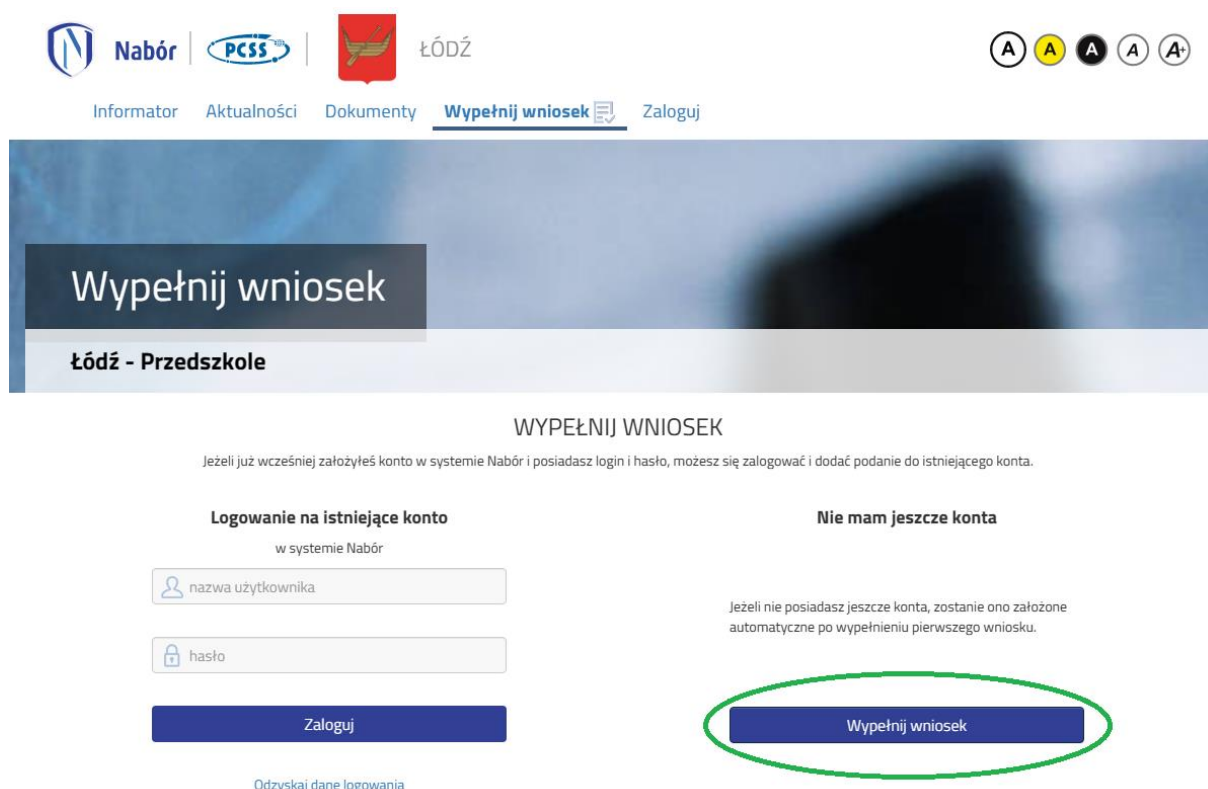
Nabór PCSS ŁÓDŹ

A A A A A+

Informator Aktualności Dokumenty Wypełnij wniosek Zaloguj

Wypełnij wniosek

Łódź - Przedszkole

WYPEŁNIJ WNIOSEK

Jeżeli już wcześniej założyłeś konto w systemie Nabór i posiadasz login i hasło, możesz się zalogować i dodać podanie do istniejącego konta.

Logowanie na istniejące konto

w systemie Nabór

nazwa użytkownika

hasło

Zaloguj

Odzyskaj dane logowania

Nie mam jeszcze konta

Jeżeli nie posiadasz jeszcze konta, zostanie ono założone automatyczne po wypełnieniu pierwszego wniosku.

Wypełnij wniosek